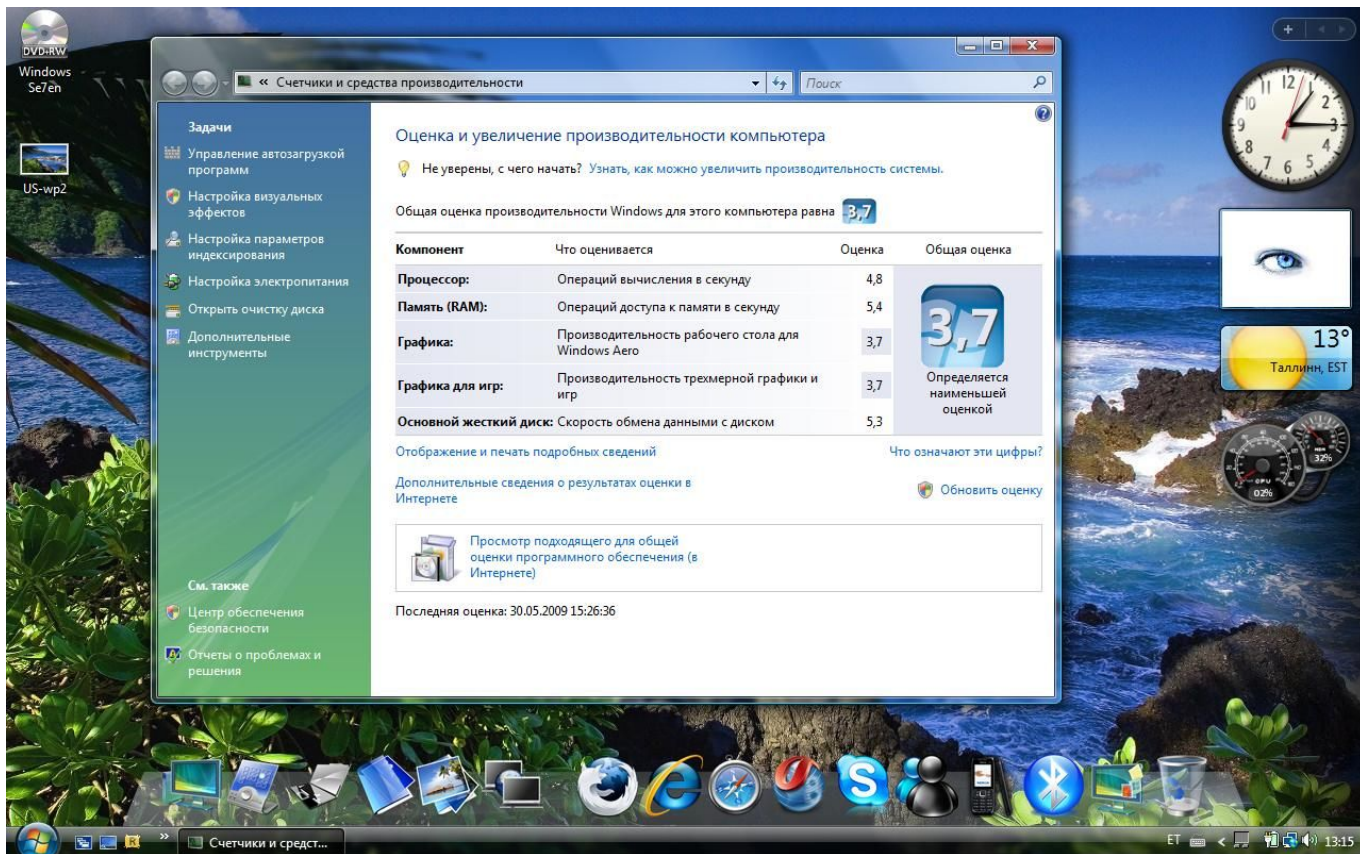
DVD-RW
Windows Se7en

US-wp2

« Счетчики и средства производительности

Поиск

Задачи
Управление автозагрузкой программ
Настройка визуальных эффектов
Настройка параметров индексирования
Настройка электропитания
Открыть очистку диска
Дополнительные инструменты

См. также
Центр обеспечения безопасности
Отчеты о проблемах и решения

Оценка и увеличение производительности компьютера

Не уверены, с чего начать? Узнать, как можно увеличить производительность системы.

Общая оценка производительности Windows для этого компьютера равна 3,7

| Компонент | Что оценивается | Оценка | Общая оценка |
|---|---|---|---|
| Процессор: | Операций вычисления в секунду | 4,8 | 3,7 Определяется наименьшей оценкой |
| Память (RAM): | Операций доступа к памяти в секунду | 5,4 | |
| Графика: | Производительность рабочего стола для Windows Aero | 3,7 | |
| Графика для игр: | Производительность трехмерной графики и игр | 3,7 | |
| Основной жесткий диск: | Скорость обмена данными с диском | 5,3 | |

Отображение и печать подробных сведений

Что означают эти цифры?

Дополнительные сведения о результатах оценки в Интернете

Обновить оценку

Просмотр подходящего для общей оценки программного обеспечения (в Интернете)

Последняя оценка: 30.05.2009 15:26:36

13°
Таллинн, EST

32%
CPU 02%

Счетчики и средст...

ET 13:15